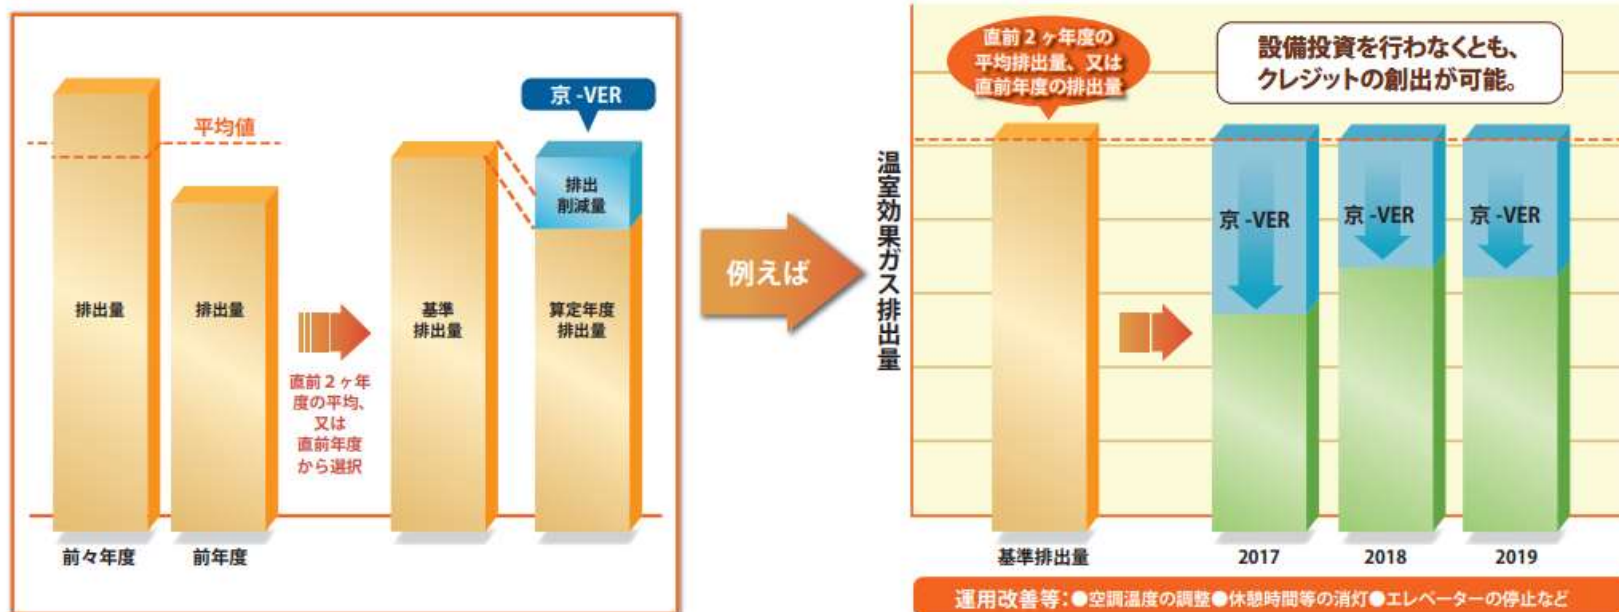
平均値

京 -VER

排出削減量

排出量

排出量

基準排出量

算定年度排出量

直前２ヶ年度の平均、又は直前年度から選択

前々年度

前年度

例えば

直前２ヶ年度の平均排出量、又は直前年度の排出量

設備投資を行わなくとも、クレジットの創出が可能。

温室効果ガス排出量

京 -VER

京 -VER

京 -VER

基準排出量

2017

2018

2019

運用改善等：●空調温度の調整●休憩時間等の消灯●エレベーターの停止など